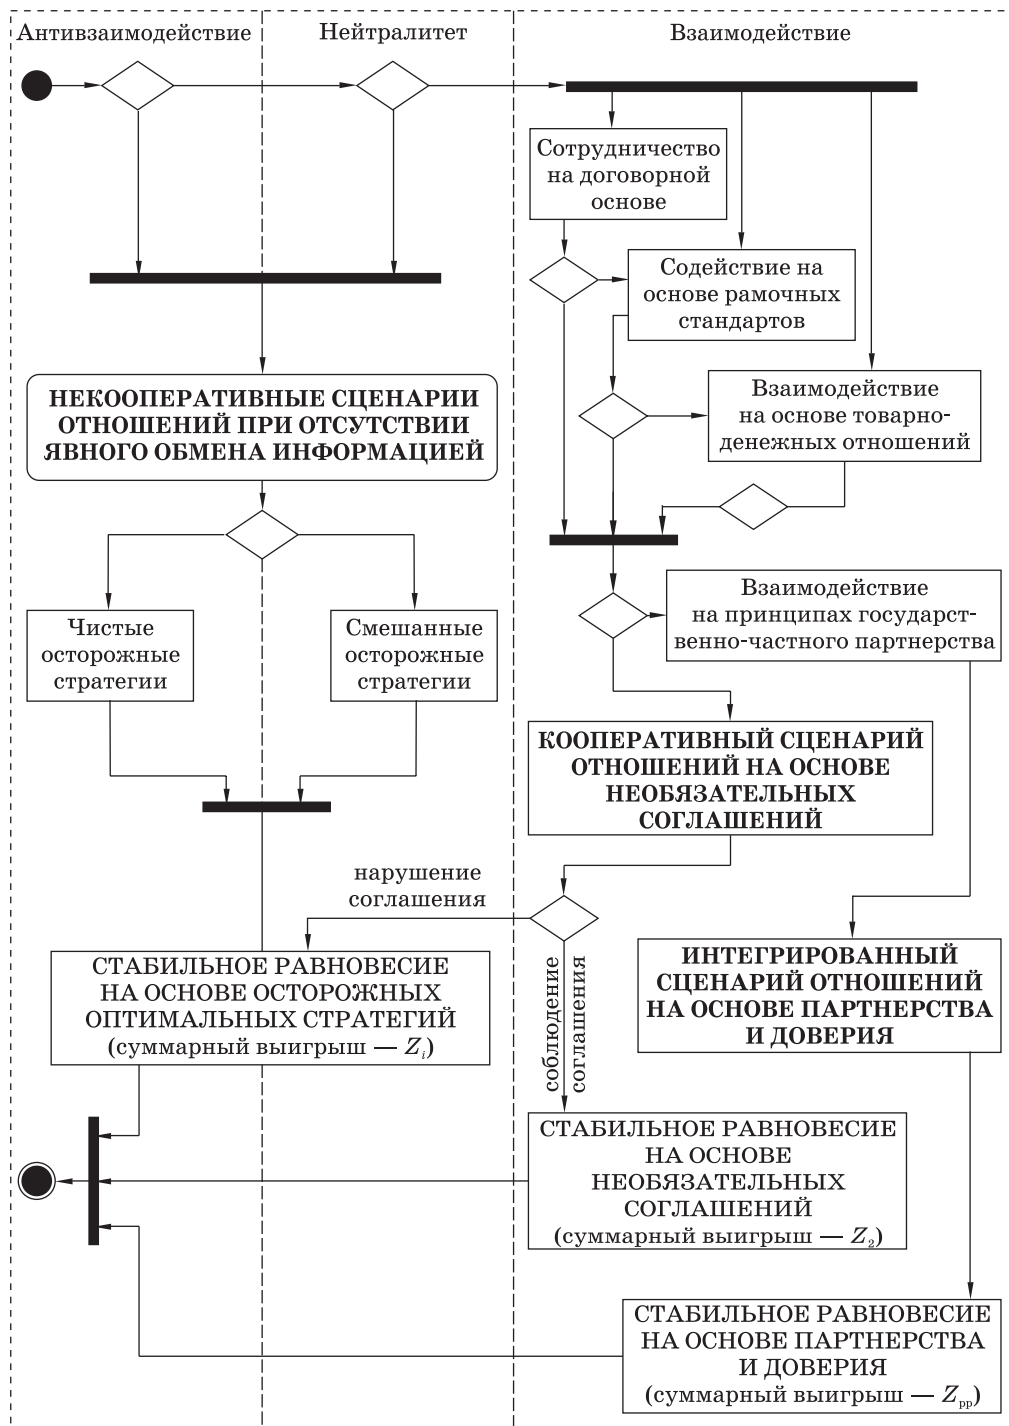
Антивзаимодействие

Нейтралитет

Взаимодействие

Сотрудничество на договорной основе

Содействие на основе рамочных стандартов

Взаимодействие на основе товарно-денежных отношений

НЕКООПЕРАТИВНЫЕ СЦЕНАРИИ ОТНОШЕНИЙ ПРИ ОТСУТСТВИИ ЯВНОГО ОБМЕНА ИНФОРМАЦИЕЙ

Взаимодействие на принципах государственно-частного партнерства

Чистые осторожные стратегии

Смешанные осторожные стратегии

КООПЕРАТИВНЫЙ СЦЕНАРИЙ ОТНОШЕНИЙ НА ОСНОВЕ НЕОБЯЗАТЕЛЬНЫХ СОГЛАШЕНИЙ

нарушение соглашения

ИНТЕГРИРОВАННЫЙ СЦЕНАРИЙ ОТНОШЕНИЙ НА ОСНОВЕ ПАРТНЕРСТВА И ДОВЕРИЯ

СТАБИЛЬНОЕ РАВНОВЕСИЕ НА ОСНОВЕ ОСТОРОЖНЫХ ОПТИМАЛЬНЫХ СТРАТЕГИЙ (суммарный выигрыш — $Z_i$)

соблюдение соглашения

СТАБИЛЬНОЕ РАВНОВЕСИЕ НА ОСНОВЕ НЕОБЯЗАТЕЛЬНЫХ СОГЛАШЕНИЙ (суммарный выигрыш — $Z_2$)

СТАБИЛЬНОЕ РАВНОВЕСИЕ НА ОСНОВЕ ПАРТНЕРСТВА И ДОВЕРИЯ (суммарный выигрыш — $Z_{pp}$)